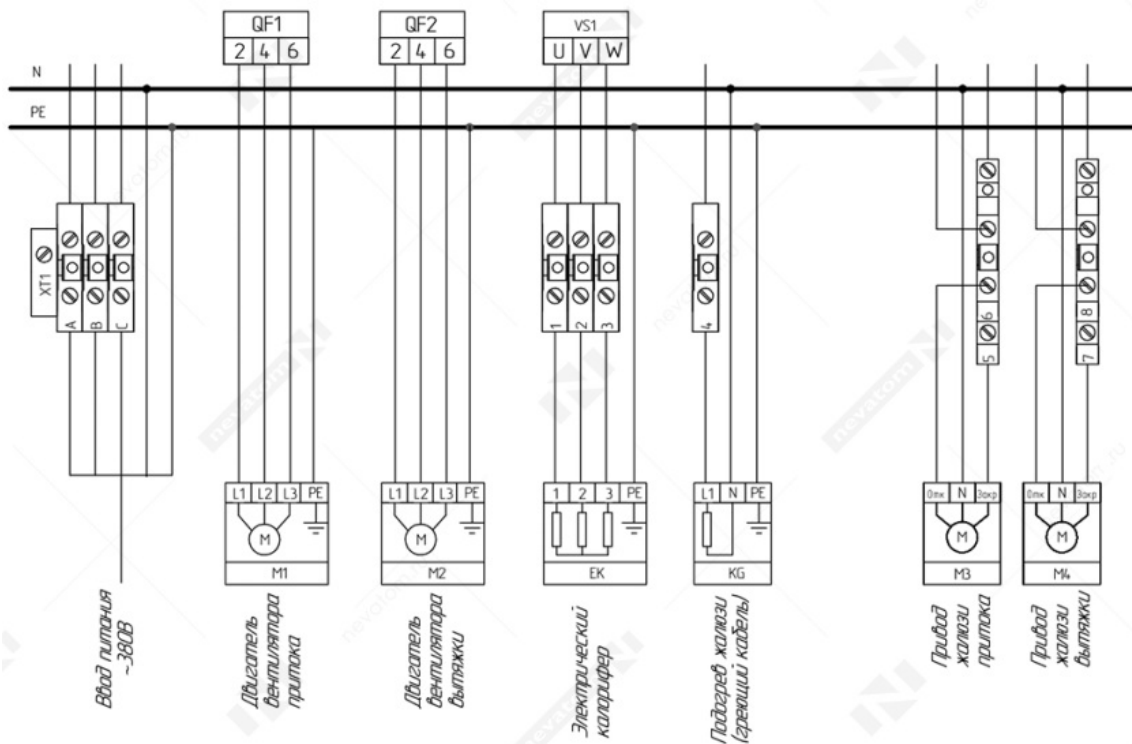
QF1
2 4 6

QF2
2 4 6

VS1
U V W

N
PE

XT1
A B C

1 2 3

4

6 5

8 7

L1 L2 L3 PE
M
M1

L1 L2 L3 PE
M
M2

1 2 3 PE
EK

L1 N PE
KG

Отк N Закр
M
M3

Отк N Закр
M
M4

Ввод питания ~380В

Двигатель вентилятора притока

Двигатель вентилятора вытяжки

Электрический калорифер

Подогрев жалюзи (греющий кабель)

Привод жалюзи притока

Привод жалюзи вытяжки